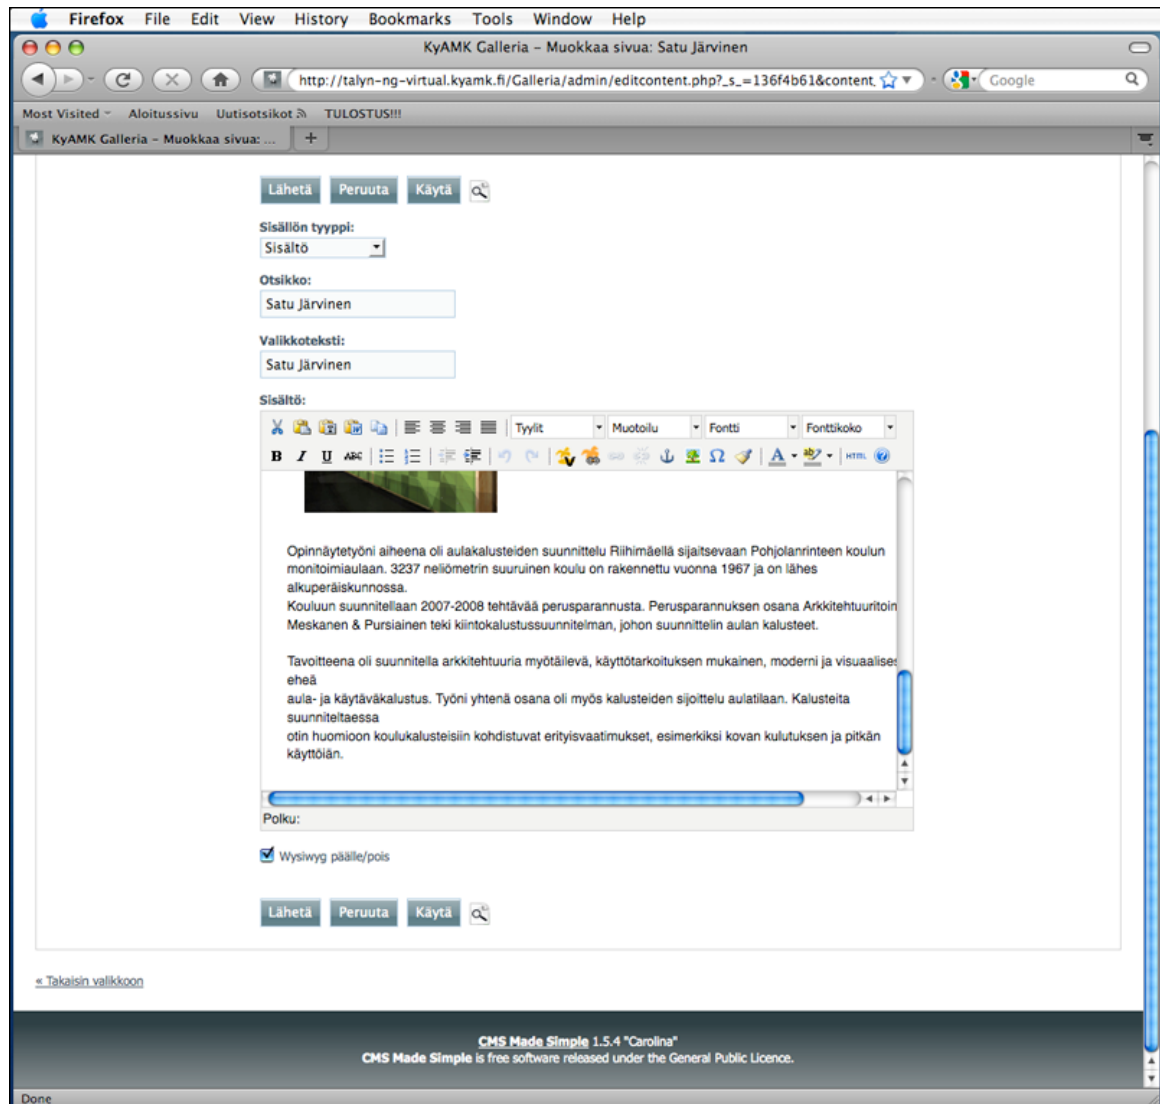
Firefox File Edit View History Bookmarks Tools Window Help

KyAMK Galleria – Muokkaa sivua: Satu Järvinen

http://talyn-ng-virtual.kyamk.fi/Galleria/admin/editcontent.php?_s_=136f4b61&content

Google

Most Visited Aloitussivu Uutisotsikot TULOSTUS!!!

KyAMK Galleria – Muokkaa sivua: ...

Lähetä Peruuta Käytä

Sisällön tyyppi:
Sisältö

Otsikko:
Satu Järvinen

Valikkoteksti:
Satu Järvinen

Sisältö:

Tyylit Muotoilu Fontti Fonttikoko

B I U ABC HTML

Opinnäytetyöni aiheena oli aulakalusteiden suunnittelu Riihimäellä sijaitsevaan Pohjolanrinteen koulun monitoimiaulaan. 3237 neliömetrin suuruinen koulu on rakennettu vuonna 1967 ja on lähes alkuperäiskunnossa.
Kouluun suunnitellaan 2007-2008 tehtävää perusparannusta. Perusparannuksen osana Arkkitehtuuritoin Meskanen & Pursiainen teki kiintokalustussuunnitelman, johon suunnittelin aulan kalusteet.

Tavoitteena oli suunnitella arkkitehtuuria myötäilevä, käyttötarkoituksen mukainen, moderni ja visuaalises eheä
aula- ja käytäväkalustus. Työni yhtenä osana oli myös kalusteiden sijoittelu aulatilaan. Kalusteita suunniteltaessa
otin huomioon koulukalusteisiin kohdistuvat erityisvaatimukset, esimerkiksi kovan kulutuksen ja pitkän käyttöiän.

Polku:

Wysiwyg päälle/pois

Lähetä Peruuta Käytä

« Takaisin valikkoon

CMS Made Simple 1.5.4 "Carolina"
CMS Made Simple is free software released under the General Public Licence.

Done